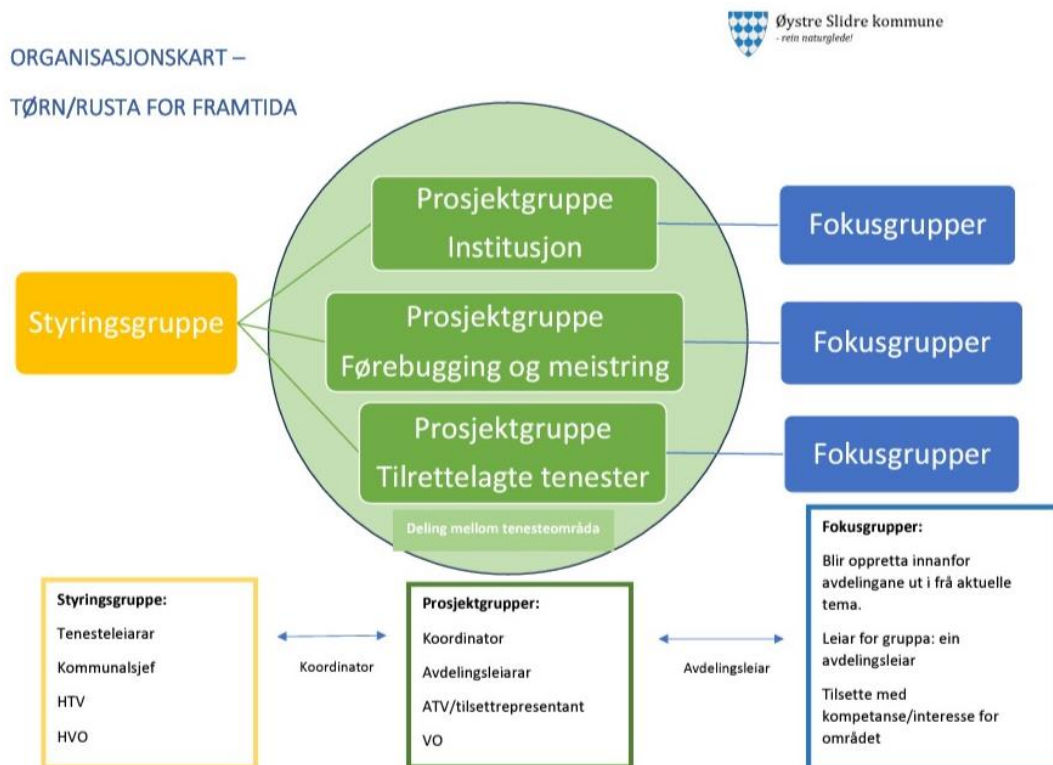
Øystre Slidre kommune
- rein naturglede!

ORGANISASJONSKART –

TØRN/RUSTA FOR FRAMTIDA

Styringsgruppe

Prosjektgruppe Institusjon

Prosjektgruppe Førebugging og meistring

Prosjektgruppe Tilrettelagte tenester

Deling mellom tenesteområda

Fokusgrupper

Fokusgrupper

Fokusgrupper

Styringsgruppe:
Tenesteleiarar
Kommunalsjef
HTV
HVO

Koordinator

Prosjektgrupper:
Koordinator
Avdelingsleiarar
ATV/tilsettrepresentant
VO

Avdelingsleiar

Fokusgrupper:
Blir oppretta innanfor avdelingane ut i frå aktuelle tema.
Leiar for gruppa: ein avdelingsleiar
Tilsette med kompetanse/interesse for området